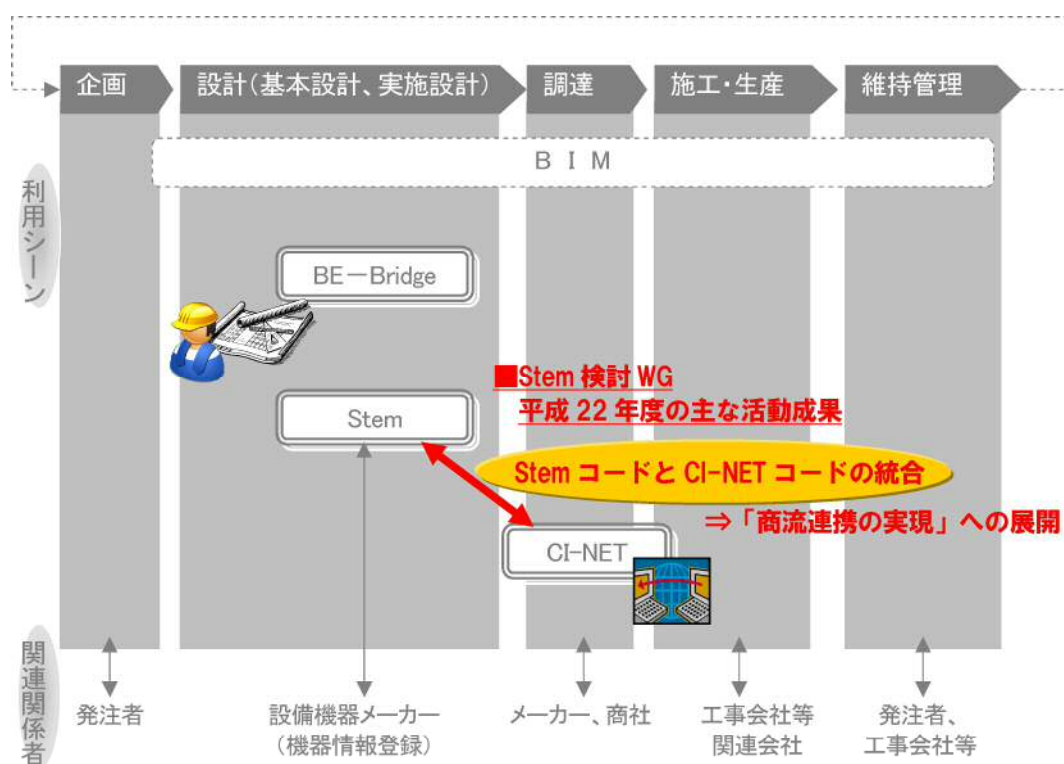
企画

設計（基本設計、実施設計）

調達

施工・生産

維持管理

B I M

利用シーン

BE－Bridge

■Stem 検討 WG
平成 22 年度の主な活動成果

Stem

Stem コードと CI-NET コードの統合

⇒「商流連携の実現」への展開

CI-NET

関連関係者

発注者

設備機器メーカー
（機器情報登録）

メーカー、商社

工事会社等
関連会社

発注者、
工事会社等